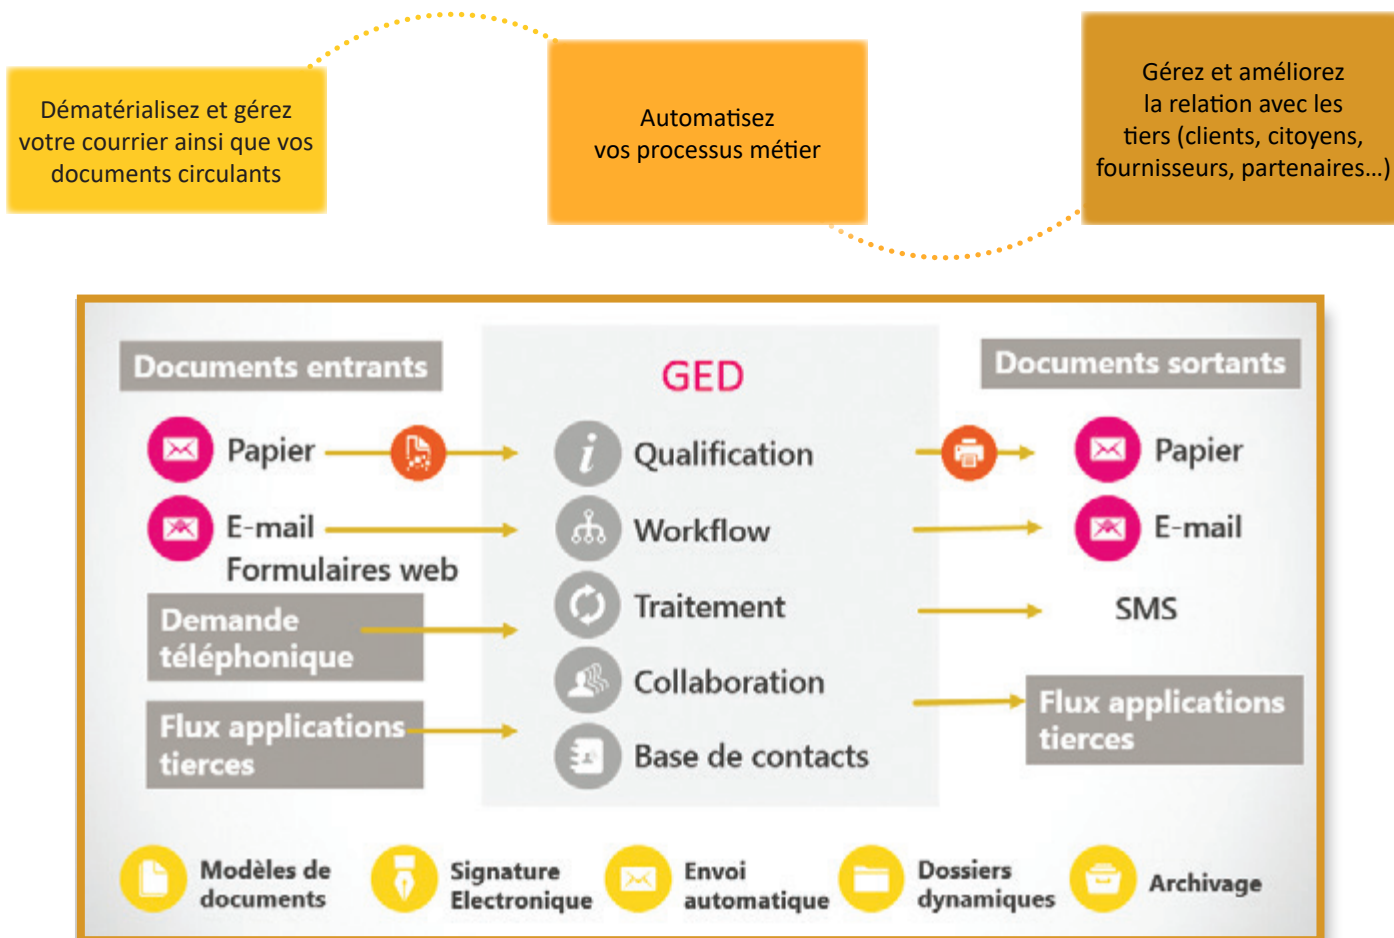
Dématérialisez et gérez votre courrier ainsi que vos documents circulants

Automatisez vos processus métier

Gérez et améliorez la relation avec les tiers (clients, citoyens, fournisseurs, partenaires...)

Documents entrants

Papier

E-mail

Formulaires web

Demande téléphonique

Flux applications tierces

GED

Qualification

Workflow

Traitement

Collaboration

Base de contacts

Documents sortants

Papier

E-mail

SMS

Flux applications tierces

Modèles de documents

Signature Electronique

Envoi automatique

Dossiers dynamiques

Archivage